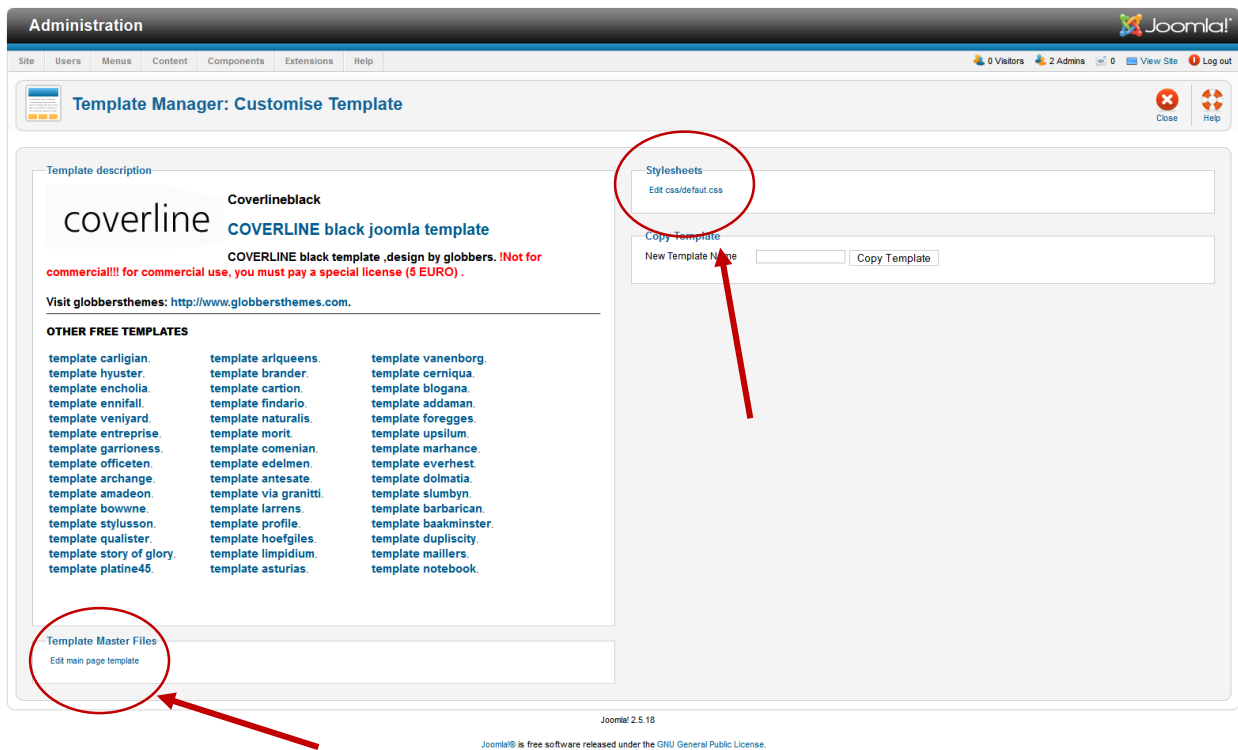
Administration

Joomla!

Site Users Menus Content Components Extensions Help

0 Visitors 2 Admins 0 View Site Log out

Template Manager: Customise Template

Close Help

Template description

coverline

Coverlineblack

COVERLINE black joomla template

COVERLINE black template ,design by globbers. !Not for commercial!!! for commercial use, you must pay a special license (5 EURO) .

Visit globbersthemes: http://www.globbersthemes.com.

OTHER FREE TEMPLATES

template carligian.
template hyuster.
template encholia.
template ennifall.
template veniyard.
template entreprise.
template garrioness.
template officeten.
template archange.
template amadeon.
template bowwne.
template stylusson.
template qualister.
template story of glory.
template platine45.

template arlqueens.
template brander.
template cartion.
template findario.
template naturalis.
template morit.
template comenian.
template edelmen.
template antesate.
template via granitti.
template larrens.
template profile.
template hoefgiles.
template limpidium.
template asturias.

template vanenborg.
template cerniqua.
template blogana.
template addaman.
template foregges.
template upsilum.
template marhance.
template everhest.
template dolmatia.
template slumbyn.
template barbarican.
template baakminster.
template dupliscity.
template maillers.
template notebook.

Template Master Files

Edit main page template

Stylesheets

Edit css/defaut.css

Copy Template

New Template Name

Copy Template

Joomla! 2.5.18

Joomla!® is free software released under the GNU General Public License.